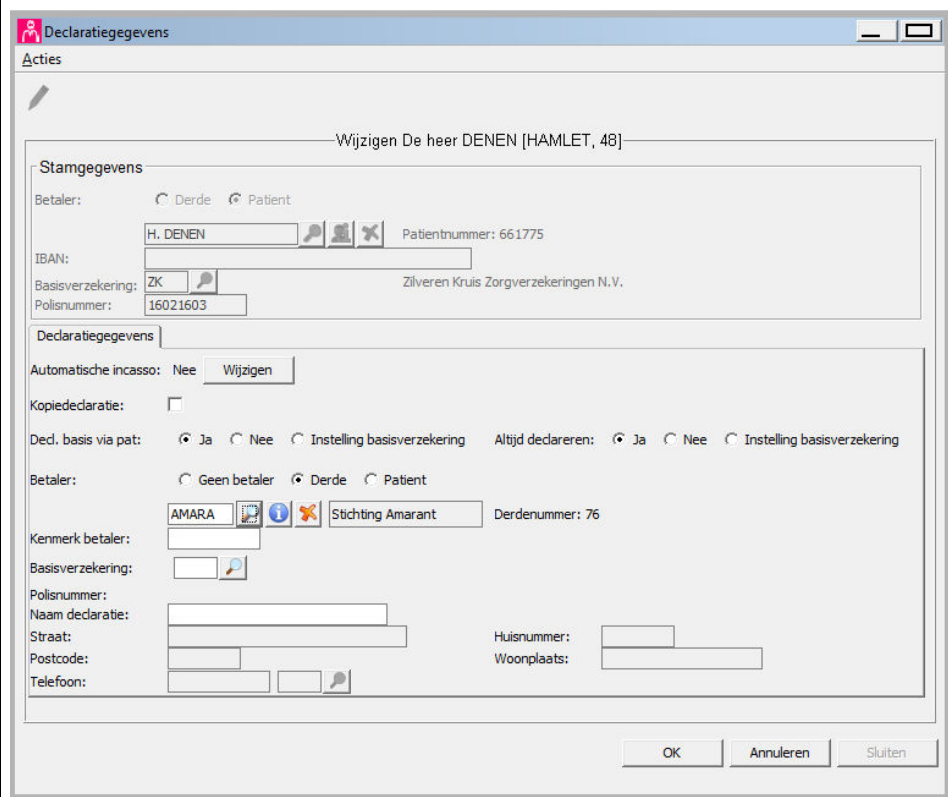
Declaratiegegevens

Acties

Wijzigen De heer DENEN [HAMLET, 48]

Stamgegevens

Betaler: Derde Patient

H. DENEN Patientnummer: 661775

IBAN:

Basisverzekering: ZK Zilveren Kruis Zorgverzekeringen N.V.

Polisnummer: 16021603

Declaratiegegevens

Automatische incasso: Nee Wijzigen

Kopiedeclaratie:

Decl. basis via pat: Ja Nee Instelling basisverzekering Altijd declareren: Ja Nee Instelling basisverzekering

Betaler: Geen betaler Derde Patient

AMARA Stichting Amarant Derdenummer: 76

Kenmerk betaler:

Basisverzekering:

Polisnummer:

Naam declaratie:

Straat: Huisnummer:

Postcode: Woonplaats:

Telefoon:

OK Annuleren Sluiten